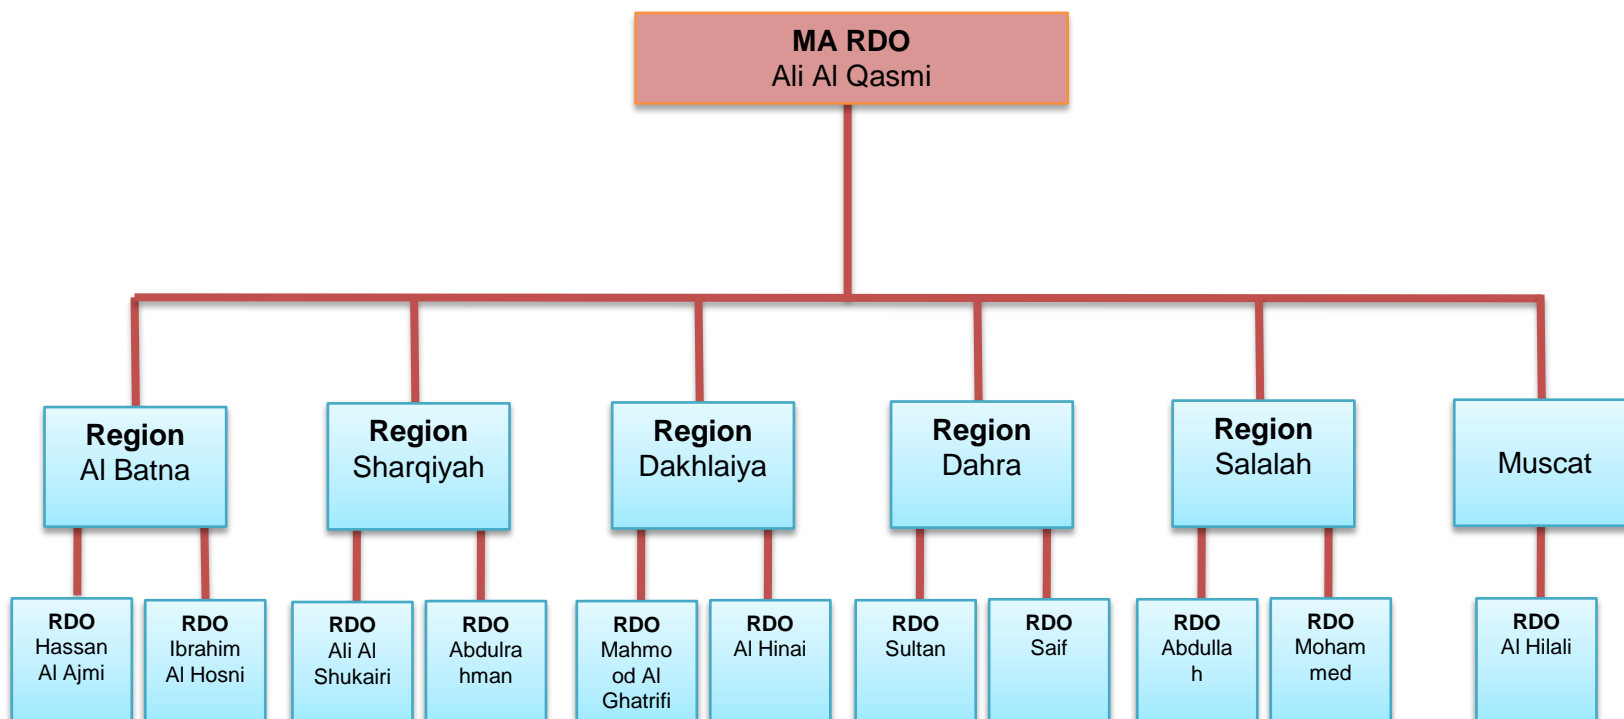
**MA RDO**
Ali Al Qasmi

**Region**
Al Batna

**Region**
Sharqiyah

**Region**
Dakhlaiya

**Region**
Dahra

**Region**
Salalah

Muscat

**RDO**
Hassan Al Ajmi

**RDO**
Ibrahim Al Hosni

**RDO**
Ali Al Shukairi

**RDO**
Abdulrahman

**RDO**
Mahmood Al Ghatrifi

**RDO**
Al Hinai

**RDO**
Sultan

**RDO**
Saif

**RDO**
Abdullah

**RDO**
Mohammed

**RDO**
Al Hilali